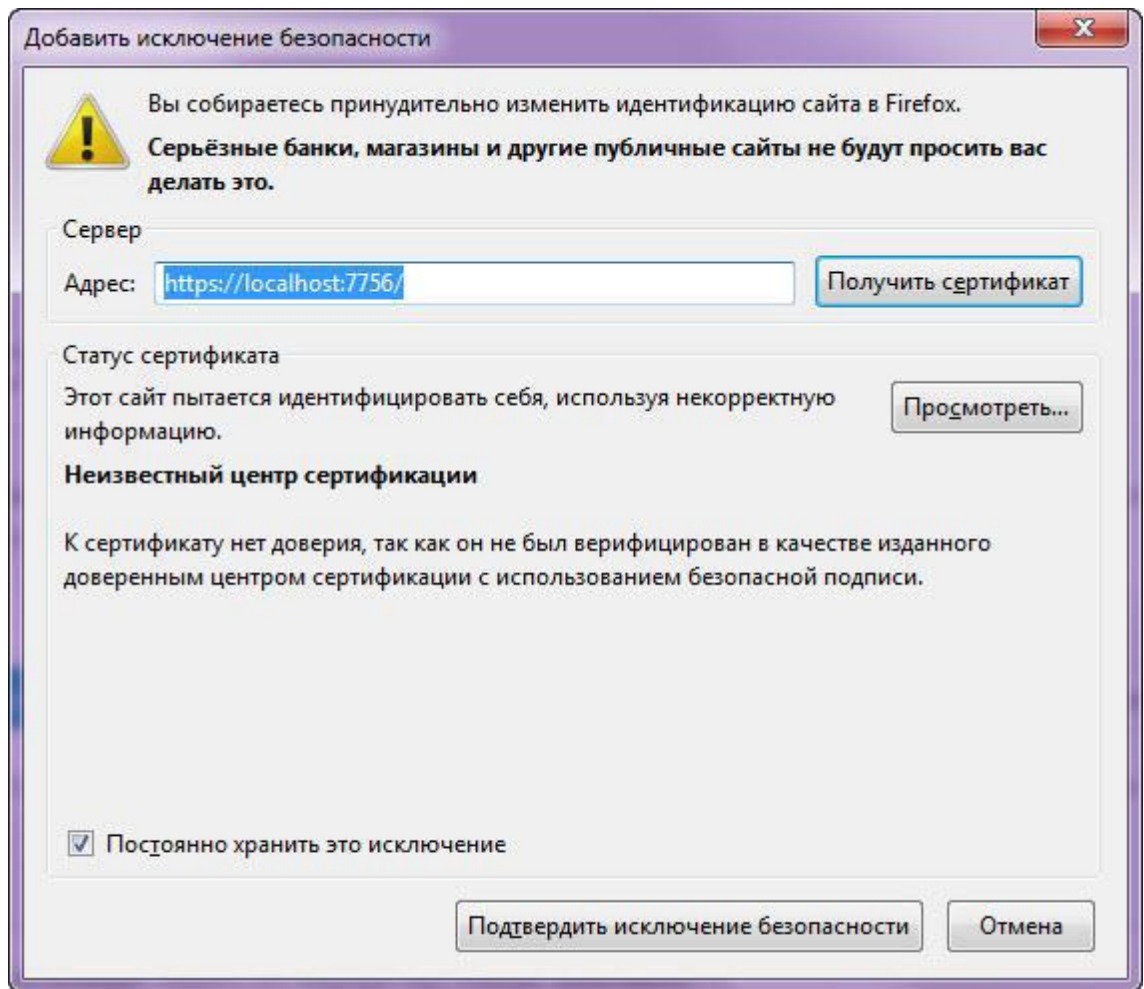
Добавить исключение безопасности

x

Вы собираетесь принудительно изменить идентификацию сайта в Firefox.

**Серьёзные банки, магазины и другие публичные сайты не будут просить вас делать это.**

Сервер

Адрес: https://localhost:7756/

Получить сертификат

Статус сертификата

Этот сайт пытается идентифицировать себя, используя некорректную информацию.

Просмотреть...

**Неизвестный центр сертификации**

К сертификату нет доверия, так как он не был верифицирован в качестве изданного доверенным центром сертификации с использованием безопасной подписи.

Постоянно хранить это исключение

Подтвердить исключение безопасности

Отмена